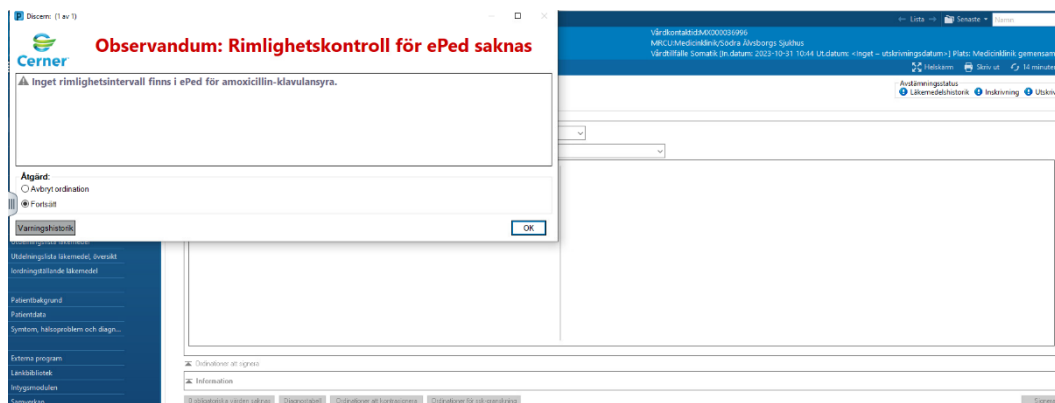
Discern: (1 av 1)

Cerner

Observandum: Rimlighetskontroll för ePed saknas

Inget rimlighetsintervall finns i ePed för amoxicillin-klavulansyra.

Åtgärd:
Avbryt ordination
Fortsätt

Varningshistorik
OK

← Lista → Senaste Namn

Vårdkontaktid:MX000036996
MRCU:Medicinklinik/Södra Älvsborgs Sjukhus
Vårdtillfälle Somatik [In.datum: 2023-10-31 10:44 Ut.datum: <Inget – utskrivningsdatum>] Plats: Medicinklinik gemensam

Helskärm Skriv ut 14 minuter

Avstämningsstatus
Läkemedelshistorik Inskrivning Utskriv

Utdelningslista läkemedel
Utdelningslista läkemedel, översikt
Iordningställande läkemedel

Patientbakgrund
Patientdata
Symtom, hälsoproblem och diagn...

Externa program
Länkbibliotek
Intygsmodulen

Ordinationer att signera
Information